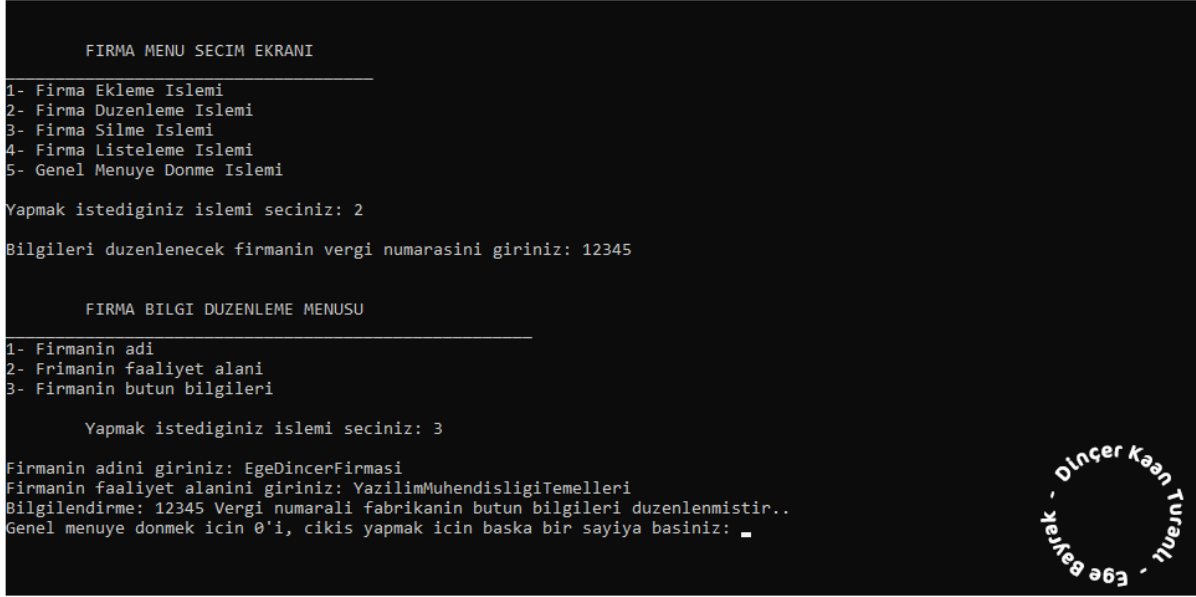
FIRMA MENU SECIM EKRANI
___________________________________
1- Firma Ekleme Islemi
2- Firma Duzenleme Islemi
3- Firma Silme Islemi
4- Firma Listeleme Islemi
5- Genel Menuye Donme Islemi

Yapmak istediginiz islemi seciniz: 2

Bilgileri duzenlenecek firmanin vergi numarasini giriniz: 12345

FIRMA BILGI DUZENLEME MENUSU
___________________________________________________
1- Firmanin adi
2- Frimanin faaliyet alani
3- Firmanin butun bilgileri

Yapmak istediginiz islemi seciniz: 3

Firmanin adini giriniz: EgeDincerFirmasi
Firmanin faaliyet alanini giriniz: YazilimMuhendisligiTemelleri
Bilgilendirme: 12345 Vergi numarali fabrikanin butun bilgileri duzenlenmistir..
Genel menuye donmek icin 0'i, cikis yapmak icin baska bir sayiya basiniz:

Dinçer Kaan Turanlı - Ege Bayrak -